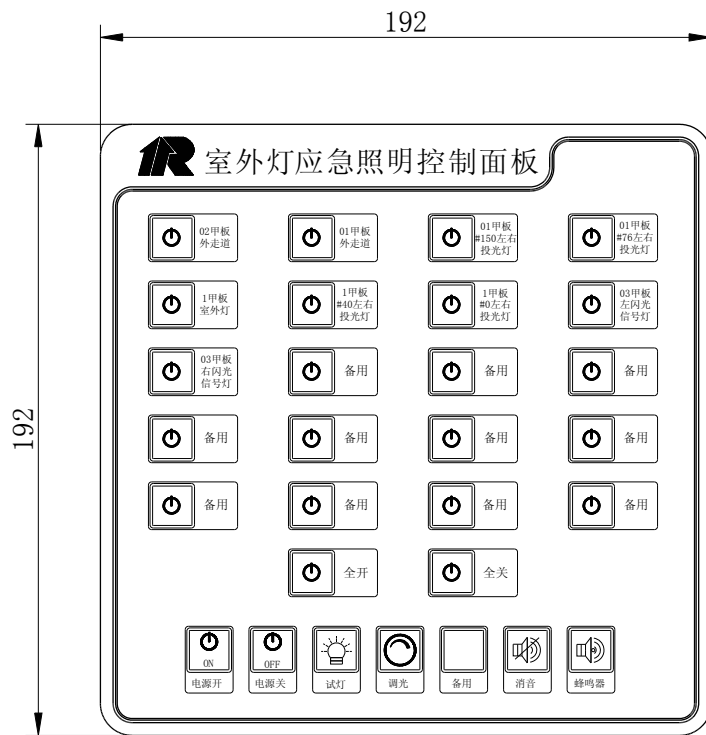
192

192

室外灯应急照明控制面板

02甲板 外走道

01甲板 外走道

01甲板 #150左右 投光灯

01甲板 #76左右 投光灯

1甲板 室外灯

1甲板 #40左右 投光灯

1甲板 #0左右 投光灯

03甲板 左闪光 信号灯

03甲板 右闪光 信号灯

备用

备用

备用

备用

备用

备用

备用

备用

备用

备用

备用

全开

全关

ON

电源开

OFF

电源关

试灯

调光

备用

消音

蜂鸣器